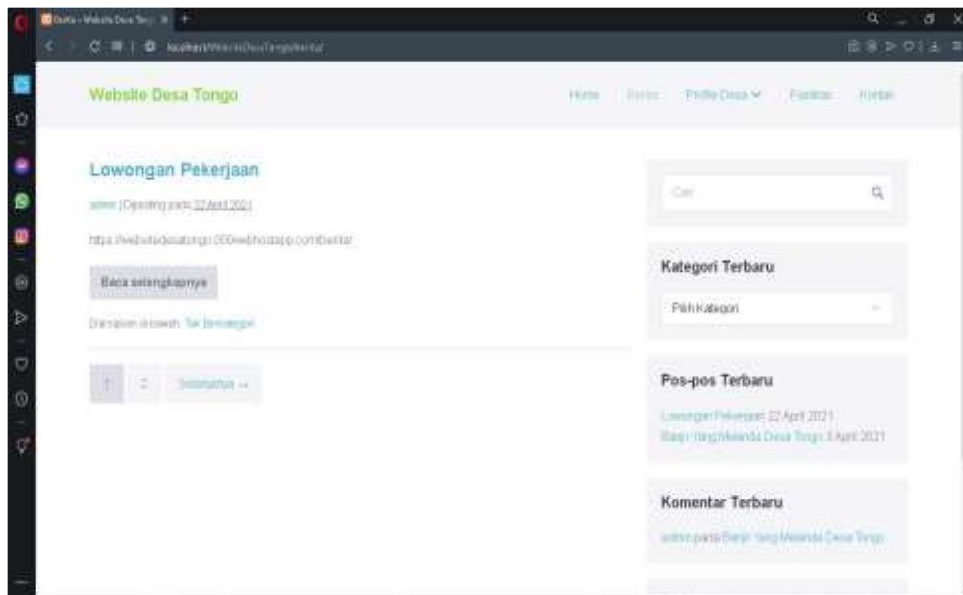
Berita - Website Desa Tongo

localhost/WebsiteDesaTongo/berita/

Website Desa Tongo

Home Berita Profile Desa Fasilitas Kontak

Lowongan Pekerjaan

admin | Diposting pada 22 April 2021

https://websitedesatongo.000webhostapp.com/berita/

Baca selengkapnya

Ditempatkan di bawah: Tak Berkategori

1 2 Selanjutnya →

Cari

Kategori Terbaru

Pilih Kategori

Pos-pos Terbaru

Lowongan Pekerjaan 22 April 2021
Banjir Yang Melanda Desa Tongo 3 April 2021

Komentar Terbaru

admin pada Banjir Yang Melanda Desa Tongo